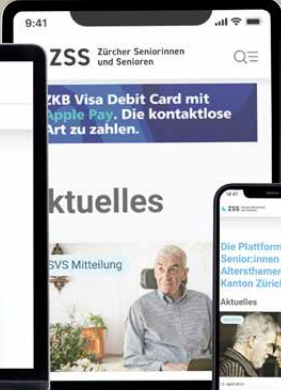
9:41

ZSS Zürcher Seniorinnen und Senioren

ZKB Visa Debit Card mit Apple Pay. Die kontaktlose Art zu zahlen.

ktuelles

SVS Mitteilung

16:47

ZSS

Die Plattform Senior:innen Altersthemen Kanton Züric

Aktuelles

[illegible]